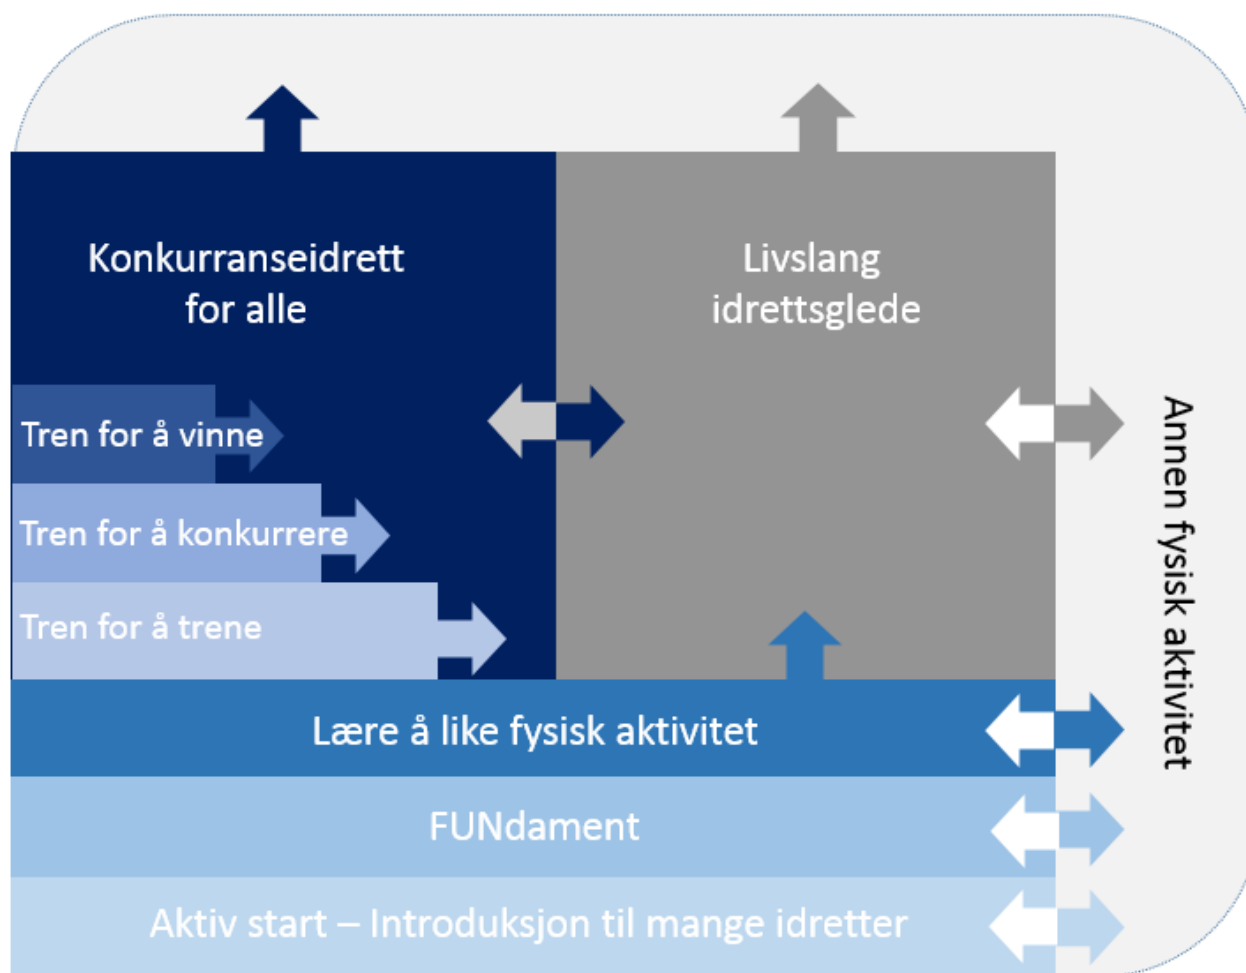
Konkurranseidrett for alle

Livslang idrettsglede

Tren for å vinne

Tren for å konkurrere

Tren for å trene

Annen fysisk aktivitet

Lære å like fysisk aktivitet

FUNdament

Aktiv start – Introduksjon til mange idretter